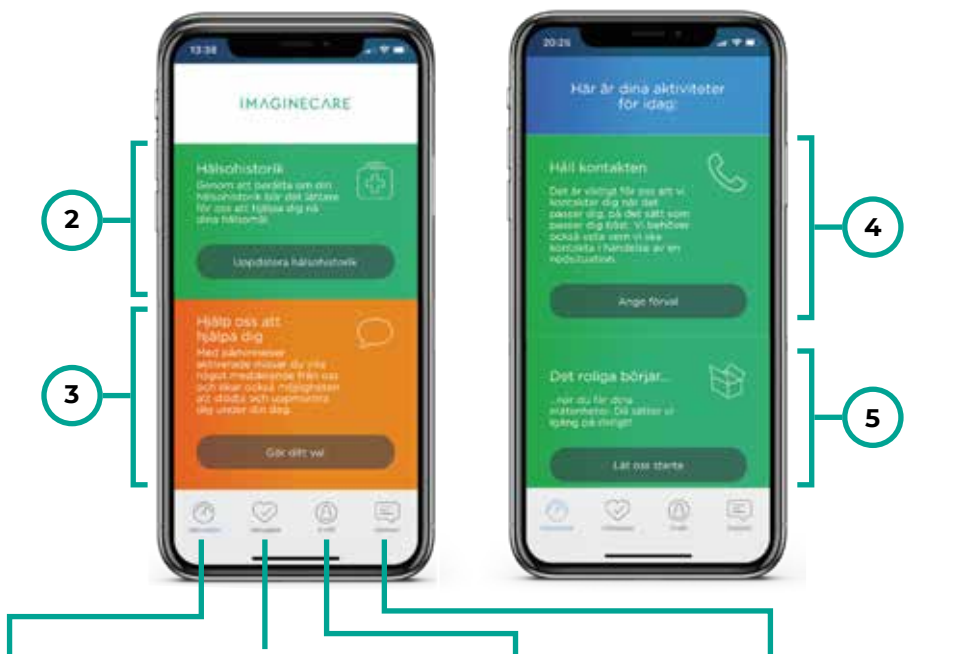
13:38

IMAGINECARE

Hälsohistorik

Genom att berätta om din hälsohistorik blir det lättare för oss att hjälpa dig nå dina hälsomål.

Uppdatera hälsohistorik

Hjälp oss att hjälpa dig

Med påminnelser aktiverade missar du inte något meddelande från oss och ökar också möjligheten att stödja och uppmuntra dig under din dag.

Gör ditt val

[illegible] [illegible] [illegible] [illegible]

2

3

20:25

Här är dina aktiviteter för idag:

Håll kontakten

Det är viktigt för oss att vi kontaktar dig när det passer dig, på det sätt som passer dig bäst. Vi behöver också veta vem vi ske kontakta i händelse av en nödsituation.

Ange förval

Det roliga börjar...

...när du får dina mätenheter. Då sätter vi igång på riktigt!

Låt oss starta

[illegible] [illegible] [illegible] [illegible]

4

5